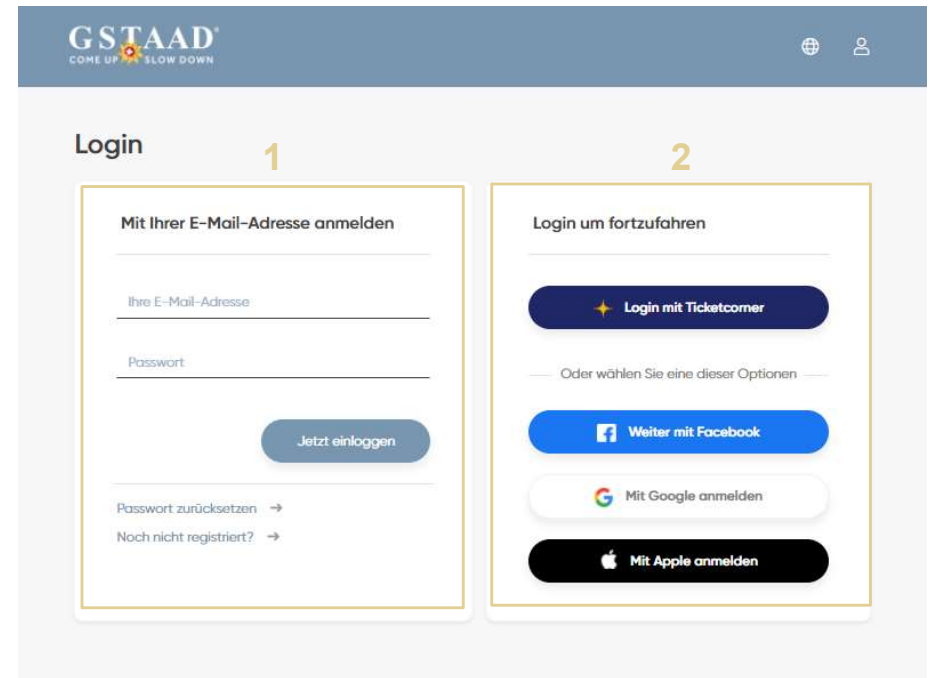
GSTAAD
COME UP SLOW DOWN

Login

1

Mit Ihrer E-Mail-Adresse anmelden

Ihre E-Mail-Adresse

Passwort

Jetzt einloggen

Passwort zurücksetzen →

Noch nicht registriert? →

2

Login um fortzufahren

Login mit Ticketcorner

Oder wählen Sie eine dieser Optionen

Weiter mit Facebook

Mit Google anmelden

Mit Apple anmelden